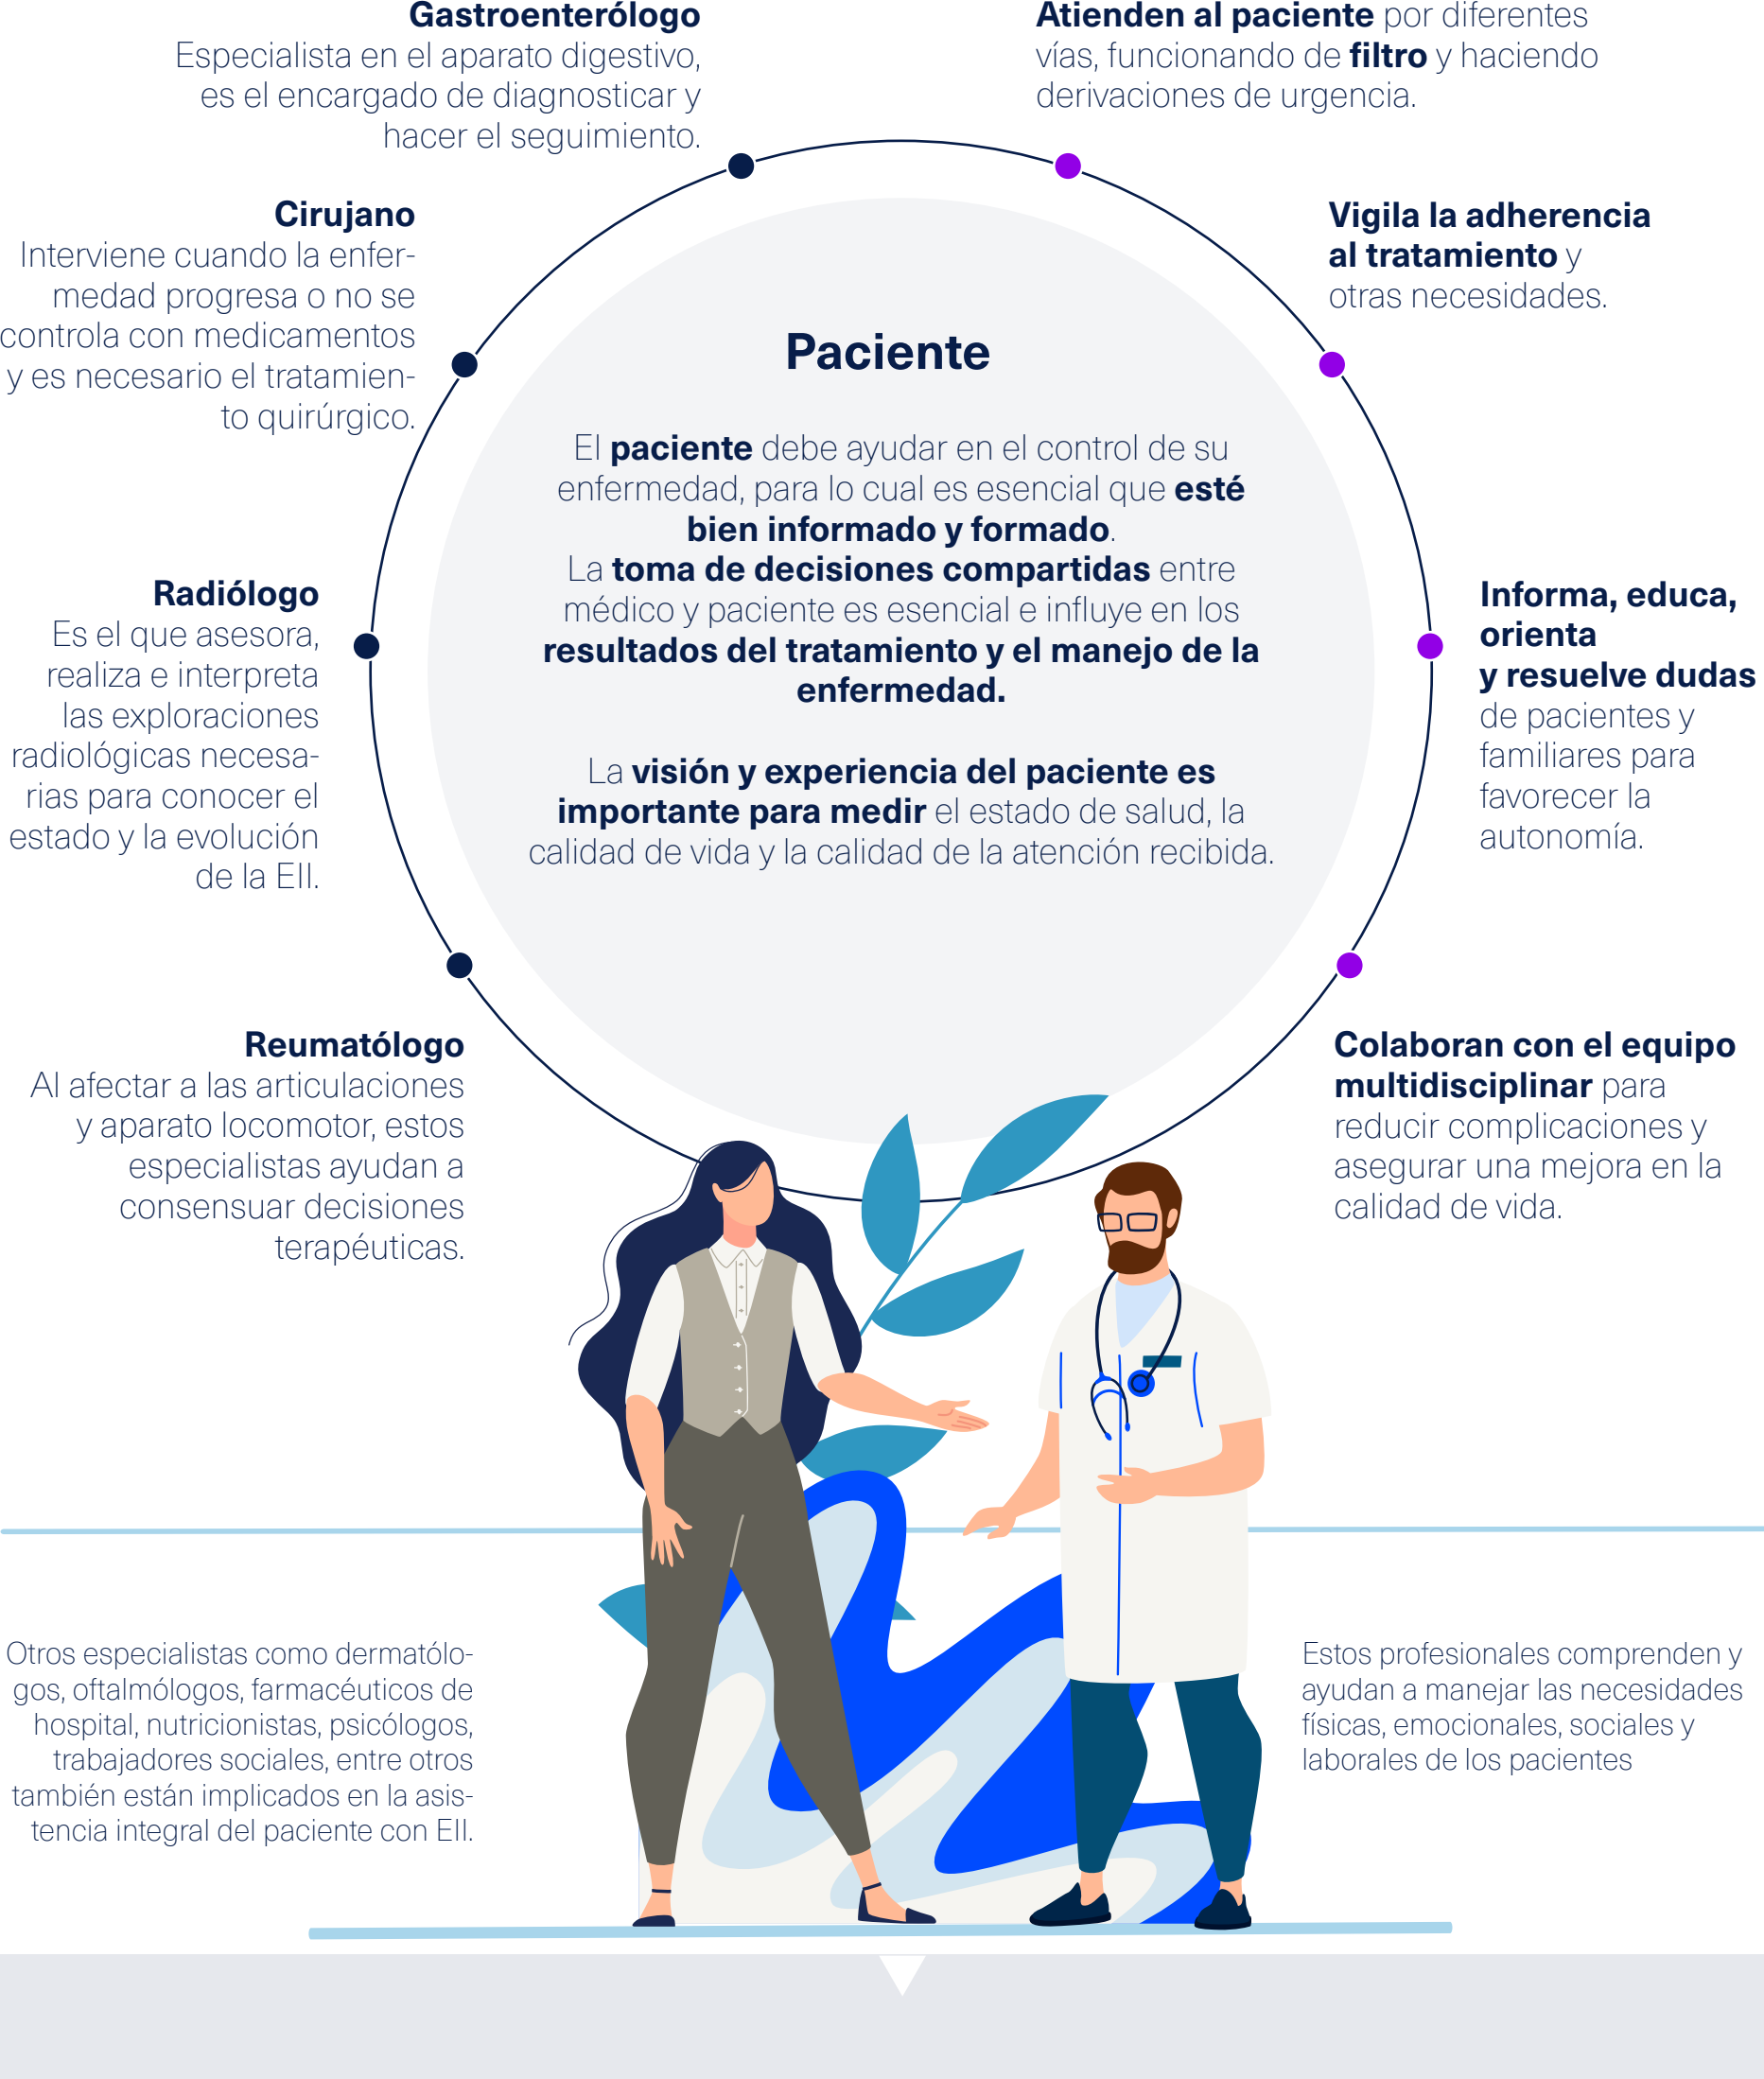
**Gastroenterólogo**
Especialista en el aparato digestivo, es el encargado de diagnosticar y hacer el seguimiento.

**Atienden al paciente** por diferentes vías, funcionando de **filtro** y haciendo derivaciones de urgencia.

**Cirujano**
Interviene cuando la enfermedad progresa o no se controla con medicamentos y es necesario el tratamiento quirúrgico.

**Vigila la adherencia al tratamiento** y otras necesidades.

**Paciente**

El **paciente** debe ayudar en el control de su enfermedad, para lo cual es esencial que **esté bien informado y formado**.
La **toma de decisiones compartidas** entre médico y paciente es esencial e influye en los **resultados del tratamiento y el manejo de la enfermedad.**

La **visión y experiencia del paciente es importante para medir** el estado de salud, la calidad de vida y la calidad de la atención recibida.

**Radiólogo**
Es el que asesora, realiza e interpreta las exploraciones radiológicas necesarias para conocer el estado y la evolución de la EII.

**Informa, educa, orienta y resuelve dudas** de pacientes y familiares para favorecer la autonomía.

**Reumatólogo**
Al afectar a las articulaciones y aparato locomotor, estos especialistas ayudan a consensuar decisiones terapéuticas.

**Colaboran con el equipo multidisciplinar** para reducir complicaciones y asegurar una mejora en la calidad de vida.

Otros especialistas como dermatólogos, oftalmólogos, farmacéuticos de hospital, nutricionistas, psicólogos, trabajadores sociales, entre otros también están implicados en la asistencia integral del paciente con EII.

Estos profesionales comprenden y ayudan a manejar las necesidades físicas, emocionales, sociales y laborales de los pacientes